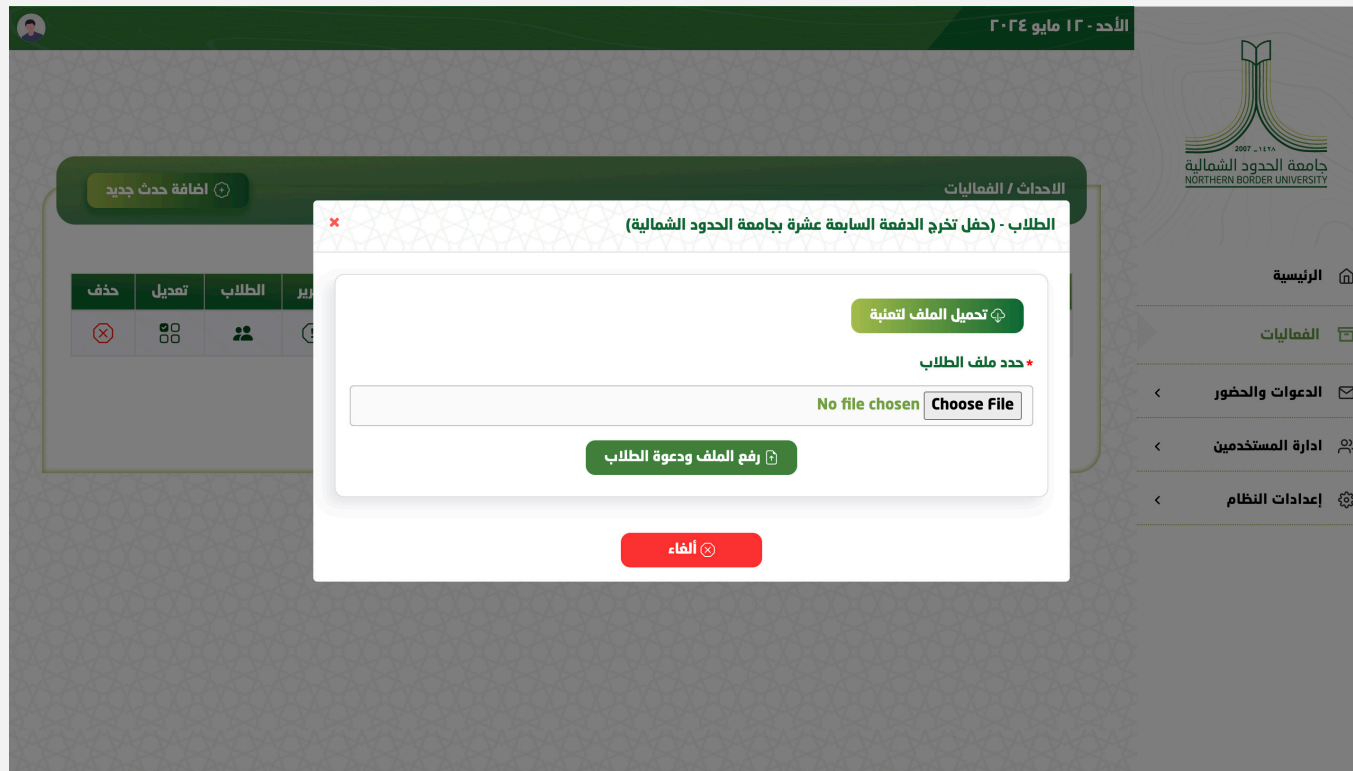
الأحد - ١٢ مايو ٢٠٢٤

2007 - ١٤٢٨
جامعة الحدود الشمالية
NORTHERN BORDER UNIVERSITY

الرئيسية
الفعاليات
الدعوات والحضور
ادارة المستخدمين
إعدادات النظام

الاحداث / الفعاليات
اضافة حدث جديد

| ربر | الطلاب | تعديل | حذف |
|---|---|---|---|

الطلاب - (حفل تخرج الدفعة السابعة عشرة بجامعة الحدود الشمالية)

تحميل الملف لتعبئة

* حدد ملف الطلاب

Choose File No file chosen

رفع الملف ودعوة الطلاب

ألغاء